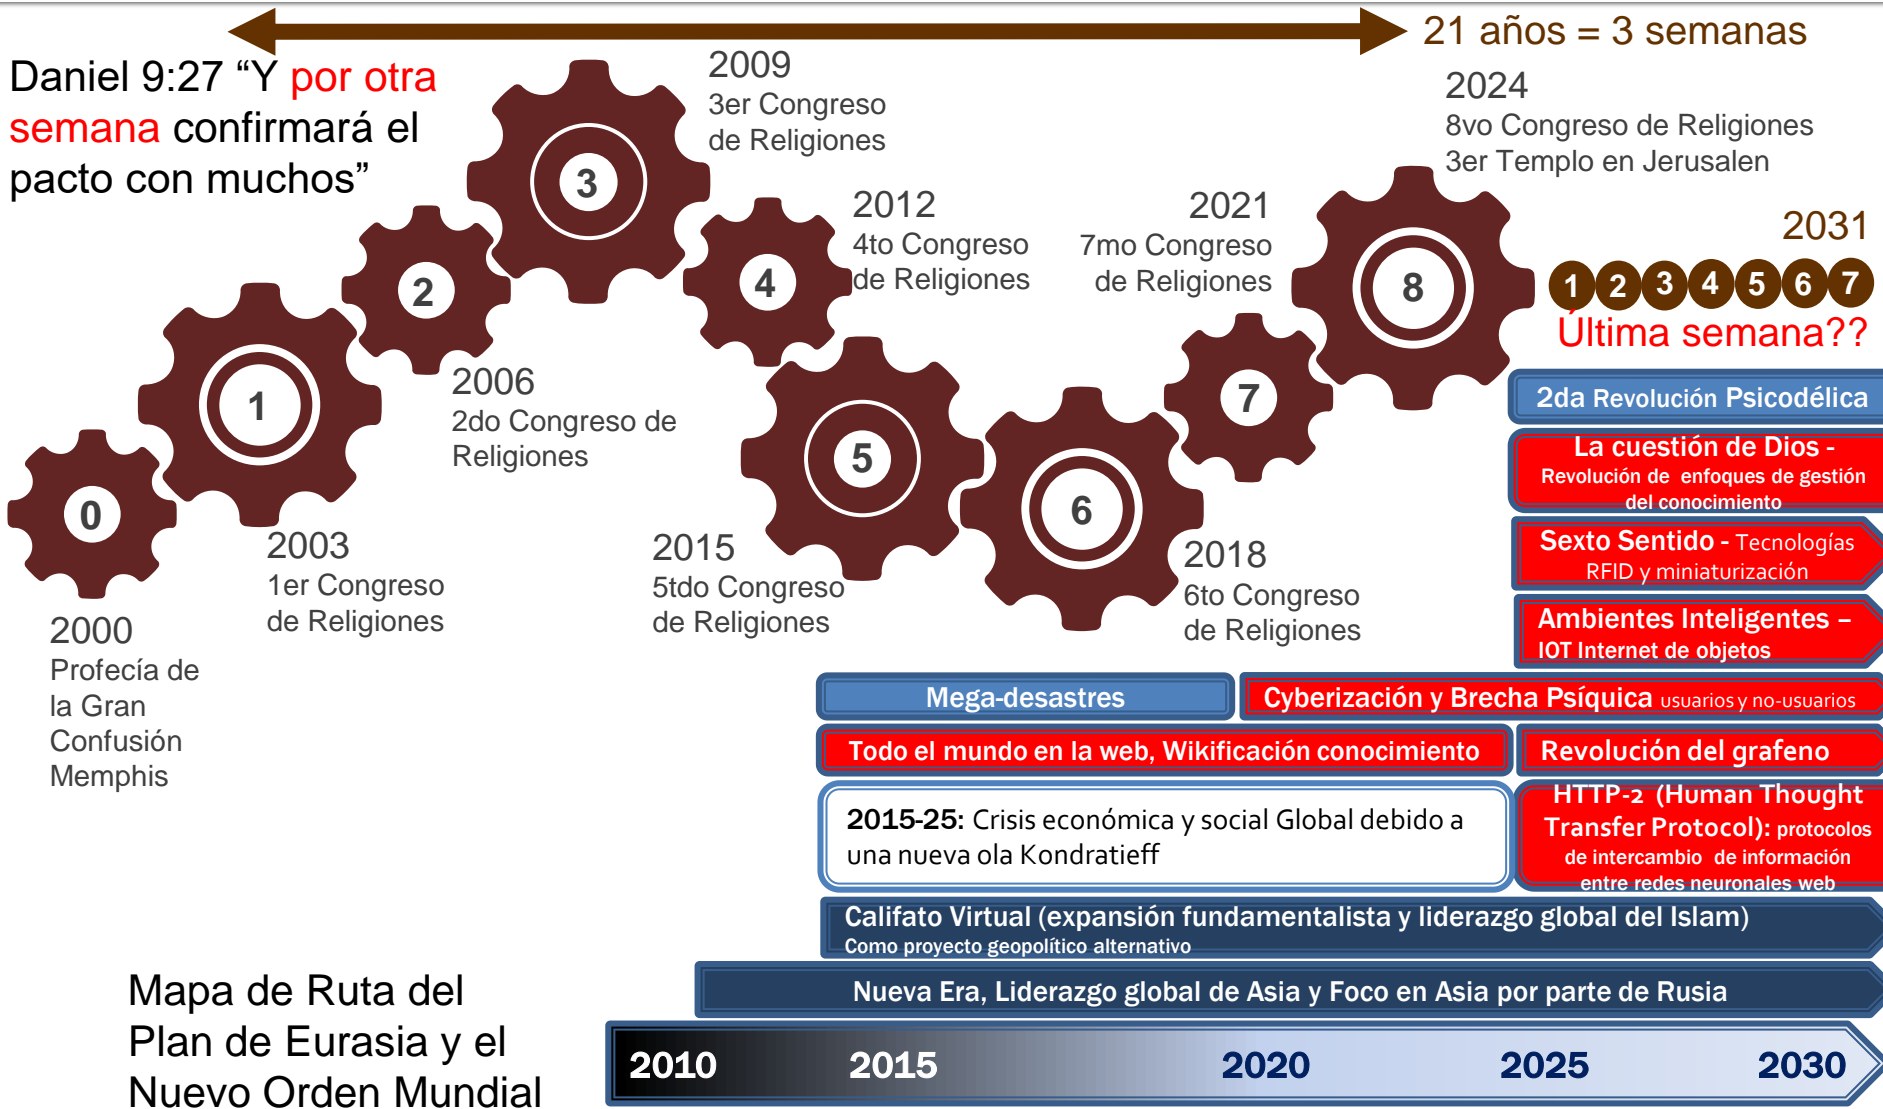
21 años = 3 semanas

Daniel 9:27 “Y por otra semana confirmará el pacto con muchos”

2009
3er Congreso de Religiones

2024
8vo Congreso de Religiones
3er Templo en Jerusalen

3

2012
4to Congreso de Religiones

2021
7mo Congreso de Religiones

2031

2

4

8

1 2 3 4 5 6 7

Última semana??

1

2006
2do Congreso de Religiones

7

2da Revolución Psicodélica

La cuestión de Dios - Revolución de enfoques de gestión del conocimiento

0

5

6

Sexto Sentido - Tecnologías RFID y miniaturización

2003
1er Congreso de Religiones

2015
5tdo Congreso de Religiones

2018
6to Congreso de Religiones

Ambientes Inteligentes – IOT Internet de objetos

2000
Profecía de la Gran Confusión Memphis

Mega-desastres

Cyberización y Brecha Psíquica usuarios y no-usuarios

Todo el mundo en la web, Wikificación conocimiento

Revolución del grafeno

2015-25: Crisis económica y social Global debido a una nueva ola Kondratieff

HTTP-2 (Human Thought Transfer Protocol): protocolos de intercambio de información entre redes neuronales web

Califato Virtual (expansión fundamentalista y liderazgo global del Islam)
Como proyecto geopolítico alternativo

Mapa de Ruta del Plan de Eurasia y el Nuevo Orden Mundial

Nueva Era, Liderazgo global de Asia y Foco en Asia por parte de Rusia

2010 2015 2020 2025 2030